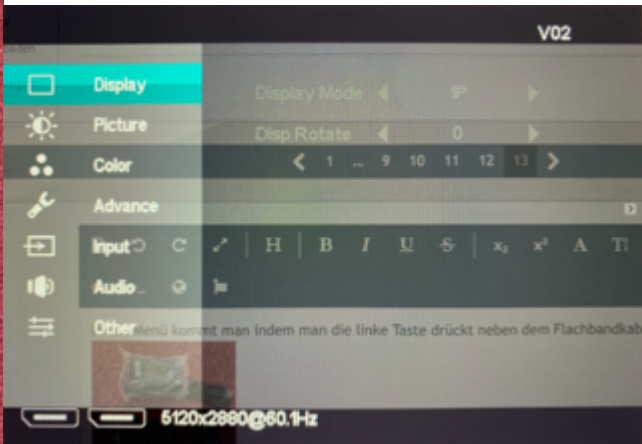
V02

Display
Picture
Color
Advance
Input
Audio
Other

Display Mode 1P
Disp Rotate 0

1 ... 9 10 11 12 13

H B I U S $x_2$ $x^2$ A TI

Menü kommt man indem man die linke Taste drückt neben dem Flachbandkab

5120x2880@60.1Hz